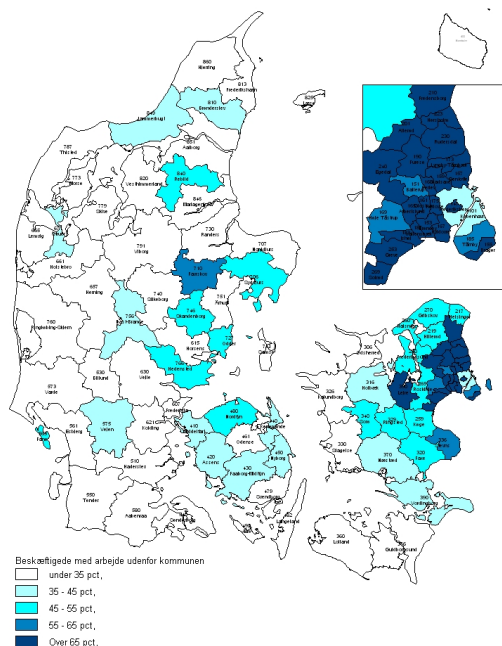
860
Hjørring

813
Frederikshavn

810
Brønderslev

849
Jammerbugt

851
Aalborg

787
Thisted

820
Vesthimmerland

773
Morsø

846
Mariagerfjord

840
Rebild

779
Skive

730
Randers

791
Viborg

707
Norddjurs

665
Lemvig

671
Struer

661
Holstebro

710
Favrskov

706
Syddjurs

657
Herning

740
Silkeborg

751
Aarhus

756
Ikast-Brande

760
Ringkøbing-Skjern

615
Horsens

727
Odder

741
Samsø

630
Vejle

630
Billund

573
Varde

575
Vejen

621
Kolding

561
Esbjerg

563
Fanø

607
Fredericia

410
Middelfart

480
Nordfyns

461
Odense

440
Kerteminde

420
Assens

430
Faaborg-Midtfyn

450
Nyborg

510
Haderslev

550
Tønder

580
Aabenraa

540
Sønderborg

479
Svendborg

492
Ærø

482
Langeland

306
Odsherred

316
Holbæk

326
Kalundborg

330
Slagelse

340
Sorø

370
Næstved

320
Faxe

259
Køge

336
Stevns

390
Vordingborg

360
Lolland

376
Guldborgsund

400
Bornholm

270
Gribskov

217
Helsingør

250
Frederikssund

219
Hillerød

Beskæftigede med arbejde udenfor kommunen

under 35 pct.

35 - 45 pct.

45 - 55 pct.

55 - 65 pct.

Over 65 pct.